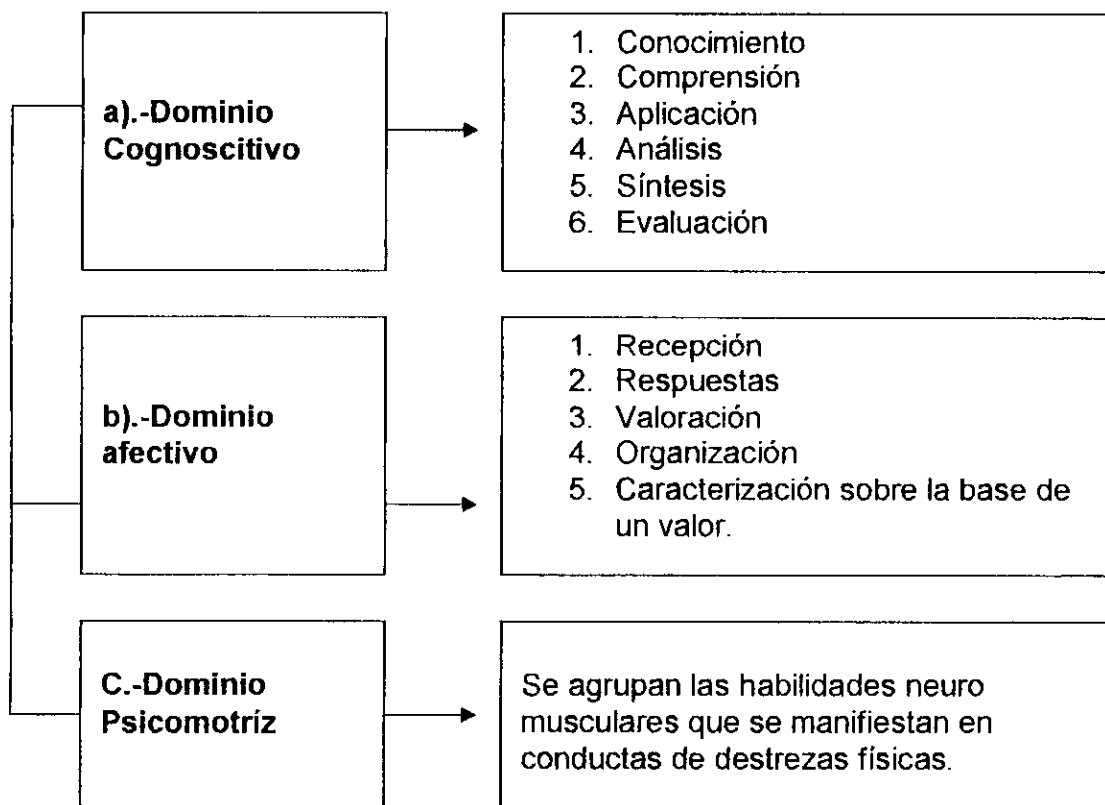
a).-Dominio Cognoscitivo

1. Conocimiento
2. Comprensión
3. Aplicación
4. Análisis
5. Síntesis
6. Evaluación

b).-Dominio afectivo

1. Recepción
2. Respuestas
3. Valoración
4. Organización
5. Caracterización sobre la base de un valor.

C.-Dominio Psicomotríz

Se agrupan las habilidades neuro musculares que se manifiestan en conductas de destrezas físicas.